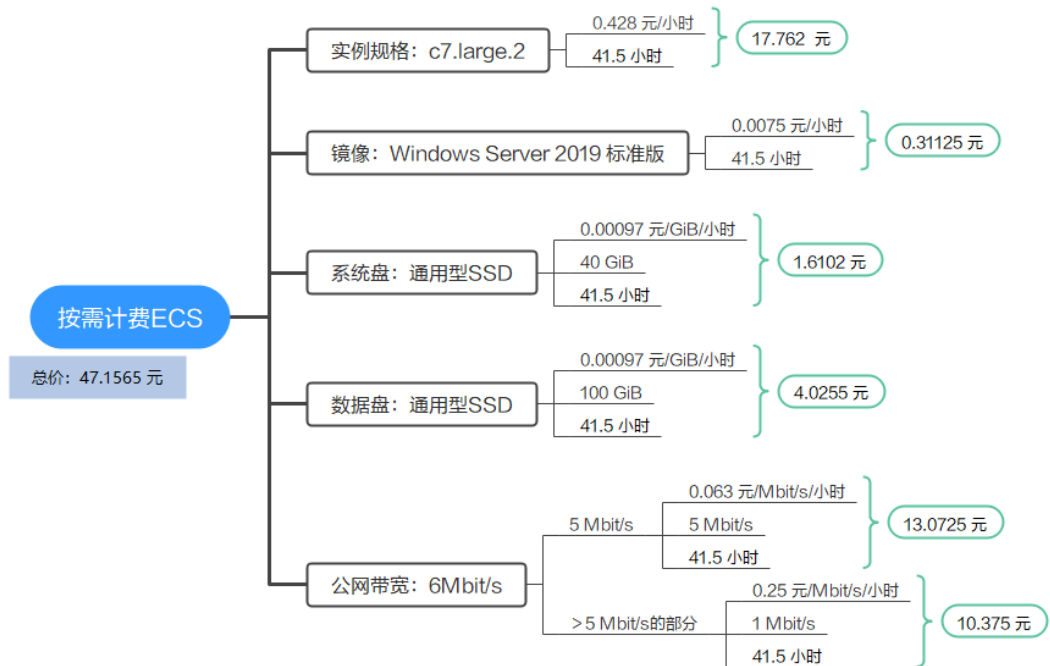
按需计费ECS

总价：47.1565 元

实例规格：c7.large.2

0.428 元/小时

41.5 小时

17.762 元

镜像：Windows Server 2019 标准版

0.0075 元/小时

41.5 小时

0.31125 元

系统盘：通用型SSD

0.00097 元/GiB/小时

40 GiB

41.5 小时

1.6102 元

数据盘：通用型SSD

0.00097 元/GiB/小时

100 GiB

41.5 小时

4.0255 元

公网带宽：6Mbit/s

5 Mbit/s

0.063 元/Mbit/s/小时

5 Mbit/s

41.5 小时

13.0725 元

＞5 Mbit/s的部分

0.25 元/Mbit/s/小时

1 Mbit/s

41.5 小时

10.375 元